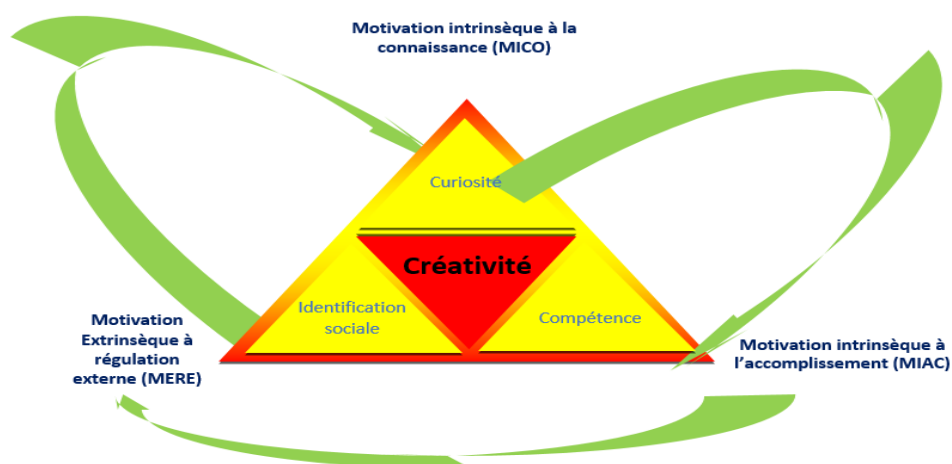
Motivation intrinsèque à la connaissance (MICO)

Curiosité

Créativité

Identification sociale

Compétence

Motivation Extrinsèque à régulation externe (MERE)

Motivation intrinsèque à l'accomplissement (MIAC)